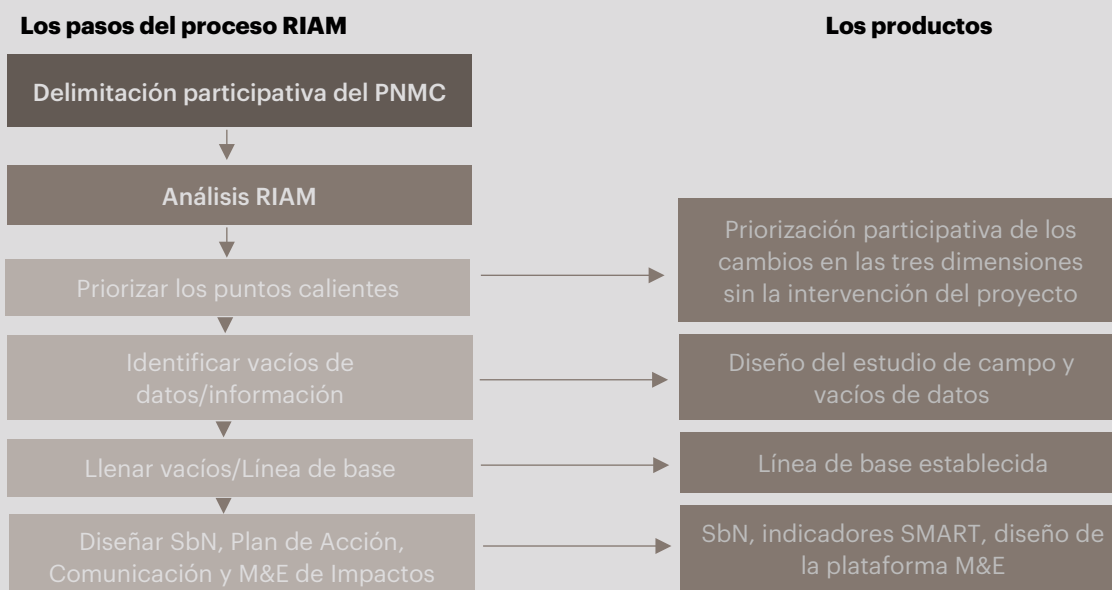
Los pasos del proceso RIAM

Los productos

Delimitación participativa del PNMC

Análisis RIAM

Priorizar los puntos calientes

Priorización participativa de los cambios en las tres dimensiones sin la intervención del proyecto

Identificar vacíos de datos/información

Diseño del estudio de campo y vacíos de datos

Llenar vacíos/Línea de base

Línea de base establecida

Diseñar SbN, Plan de Acción, Comunicación y M&E de Impactos

SbN, indicadores SMART, diseño de la plataforma M&E